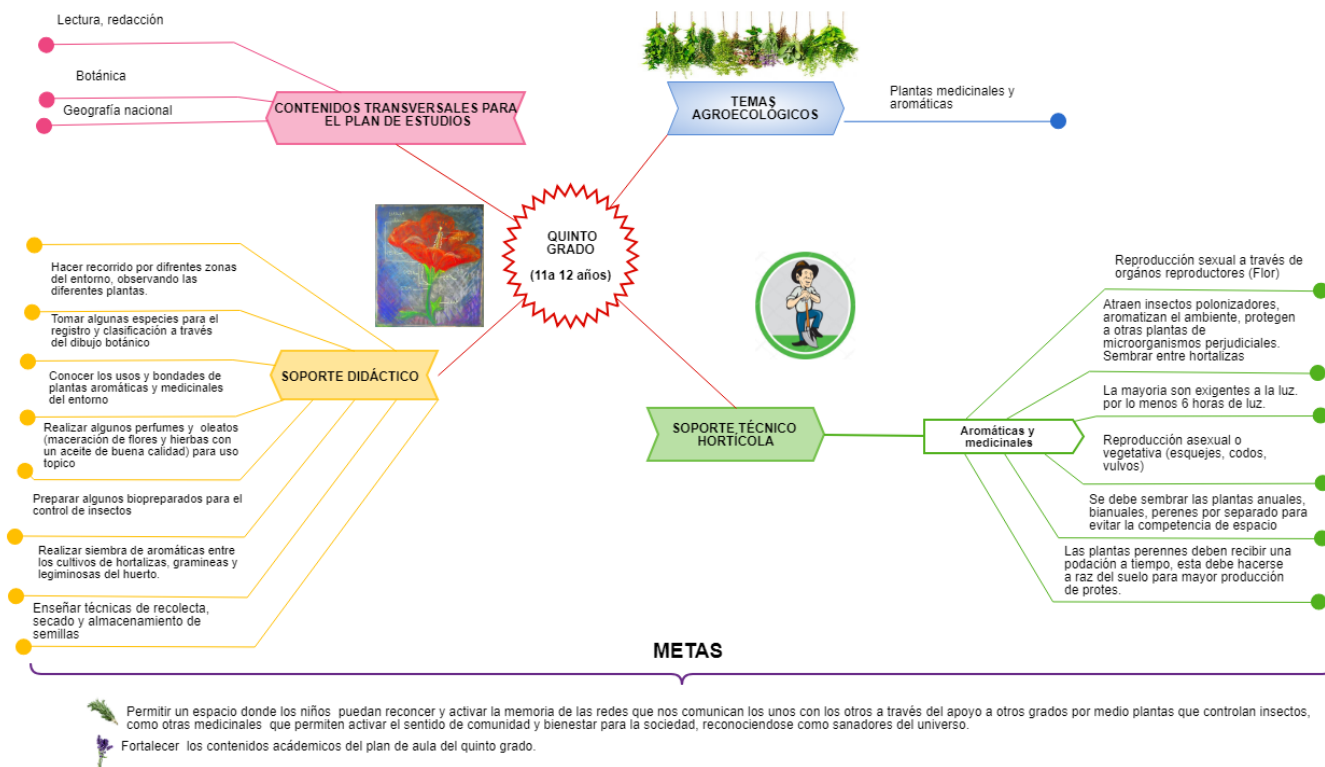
Lectura, redacción

Botánica

Geografía nacional

CONTENIDOS TRANSVERSALES PARA EL PLAN DE ESTUDIOS

TEMAS AGROECOLÓGICOS

Plantas medicinales y aromáticas

QUINTO GRADO

(11a 12 años)

Hacer recorrido por difrentes zonas del entorno, observando las diferentes plantas.

Tomar algunas especies para el registro y clasificación a través del dibujo botánico

Conocer los usos y bondades de plantas aromáticas y medicinales del entorno

Realizar algunos perfumes y oleatos (maceración de flores y hierbas con un aceite de buena calidad) para uso topico

Preparar algunos biopreparados para el control de insectos

Realizar siembra de aromáticas entre los cultivos de hortalizas, gramineas y legiminosas del huerto.

Enseñar técnicas de recolecta, secado y almacenamiento de semillas

SOPORTE DIDÁCTICO

SOPORTE TÉCNICO HORTÍCOLA

Aromáticas y medicinales

Reproducción sexual a través de orgános reproductores (Flor)

Atraen insectos polonizadores, aromatizan el ambiente, protegen a otras plantas de microorganismos perjudiciales. Sembrar entre hortalizas

La mayoria son exigentes a la luz. por lo menos 6 horas de luz.

Reproducción asexual o vegetativa (esquejes, codos, vulvos)

Se debe sembrar las plantas anuales, bianuales, perenes por separado para evitar la competencia de espacio

Las plantas perennes deben recibir una podación a tiempo, esta debe hacerse a raz del suelo para mayor producción de protes.

METAS

Permitir un espacio donde los niños puedan reconcer y activar la memoria de las redes que nos comunican los unos con los otros a través del apoyo a otros grados por medio plantas que controlan insectos, como otras medicinales que permiten activar el sentido de comunidad y bienestar para la sociedad, reconociendose como sanadores del universo.

Fortalecer los contenidos académicos del plan de aula del quinto grado.